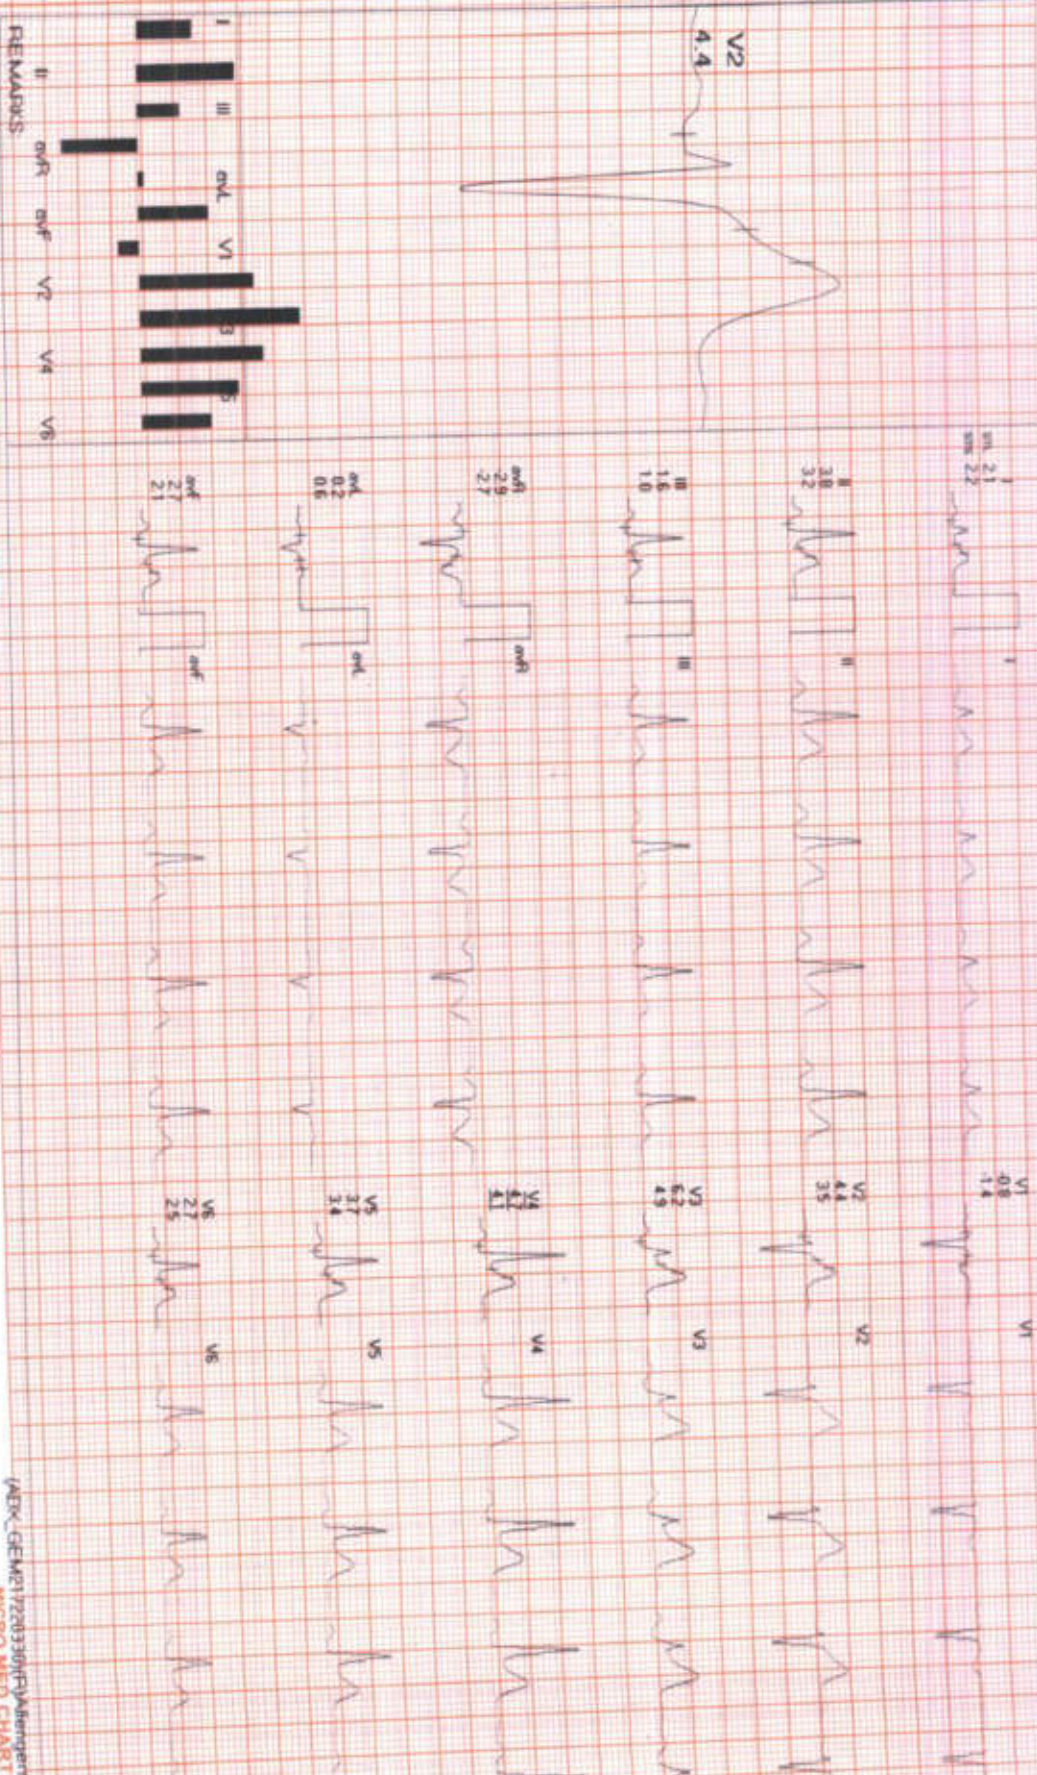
V2
4.4

I II III aVL V1 V3 V5
II aVR aVF V2 V4 V6
REMARKS

I
sn 2.1
sm 2.2
I

II
3.8
3.2
II

III
1.6
1.0
III

aVR
2.9
2.7
aVR

aVL
0.2
0.6
aVL

aVF
2.7
2.1
aVF

V1
0.8
1.4
V1

V2
4.4
3.5
V2

V3
6.2
4.9
V3

V4
4.2
4.1
V4

V5
3.7
3.4
V5

V6
2.7
2.5
V6

(AEK_GEME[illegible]
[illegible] CHART